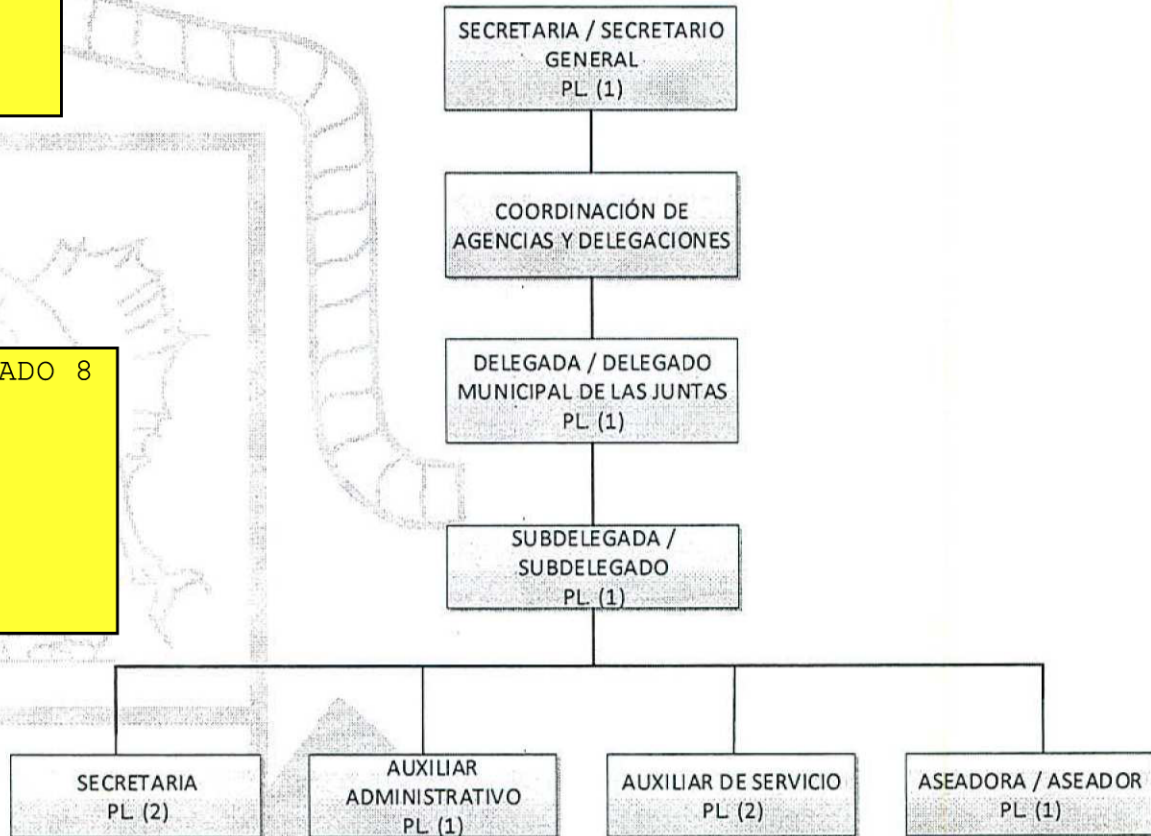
ADO 8

SECRETARIA / SECRETARIO GENERAL
PL. (1)

COORDINACIÓN DE AGENCIAS Y DELEGACIONES

DELEGADA / DELEGADO MUNICIPAL DE LAS JUNTAS
PL. (1)

SUBDELEGADA / SUBDELEGADO
PL. (1)

SECRETARIA
PL. (2)

AUXILIAR ADMINISTRATIVO
PL. (1)

AUXILIAR DE SERVICIO
PL. (2)

ASEADORA / ASEADOR
PL. (1)